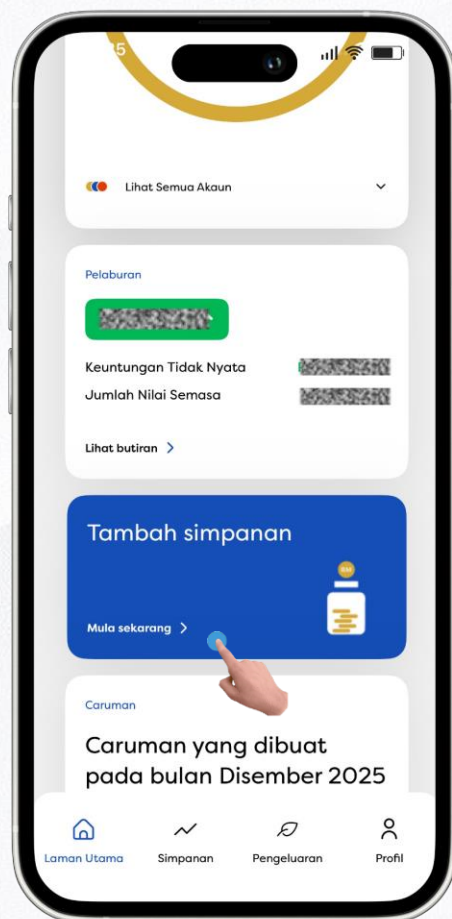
Lihat Semua Akaun

Pelaburan

Keuntungan Tidak Nyata

Jumlah Nilai Semasa

Lihat butiran >

Tambah simpanan

Mula sekarang >

Caruman

Caruman yang dibuat pada bulan Disember 2025

Laman Utama
Simpanan
Pengeluaran
Profil